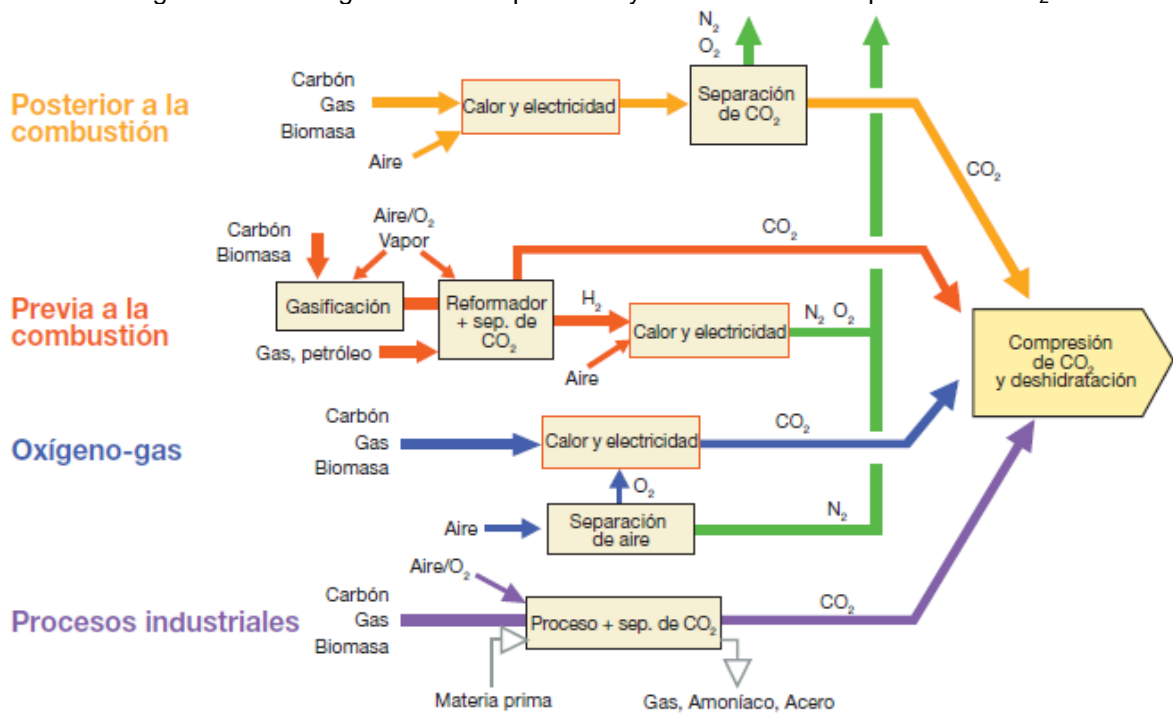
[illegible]

$N_2$
$O_2$

Posterior a la combustión

Carbón
Gas
Biomasa

Aire

Calor y electricidad

Separación de $CO_2$

$CO_2$

Carbón
Biomasa

Aire/$O_2$
Vapor

$CO_2$

Previa a la combustión

Gasificación

Reformador + sep. de $CO_2$

$H_2$

Calor y electricidad

$N_2$ $O_2$

Gas, petróleo

Aire

Compresión de $CO_2$ y deshidratación

Oxígeno-gas

Carbón
Gas
Biomasa

Calor y electricidad

$CO_2$

$O_2$

Aire

Separación de aire

$N_2$

Aire/$O_2$

Procesos industriales

Carbón
Gas
Biomasa

Proceso + sep. de $CO_2$

$CO_2$

Materia prima

Gas, Amoníaco, Acero